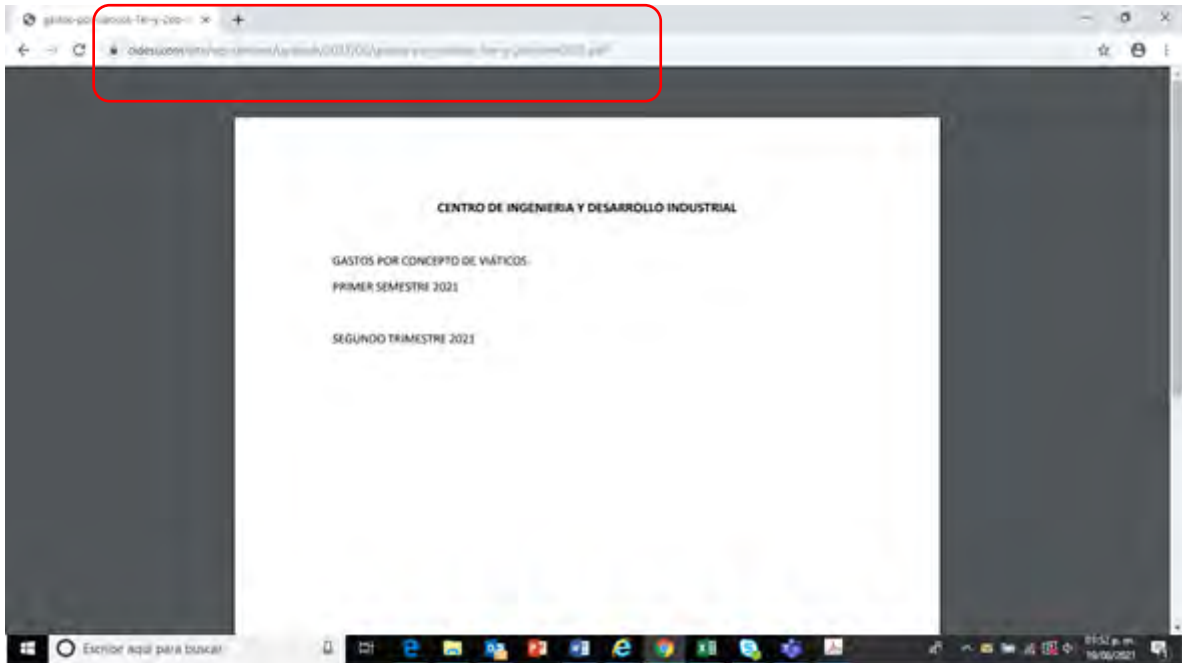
gastos-por-viaticos-1er-y-2do-t ×

cidesi.com/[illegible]

CENTRO DE INGENIERIA Y DESARROLLO INDUSTRIAL

GASTOS POR CONCEPTO DE VIÁTICOS.

PRIMER SEMESTRE 2021

SEGUNDO TRIMESTRE 2021

Escribe aquí para buscar

01:52 p. m.
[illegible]/2021